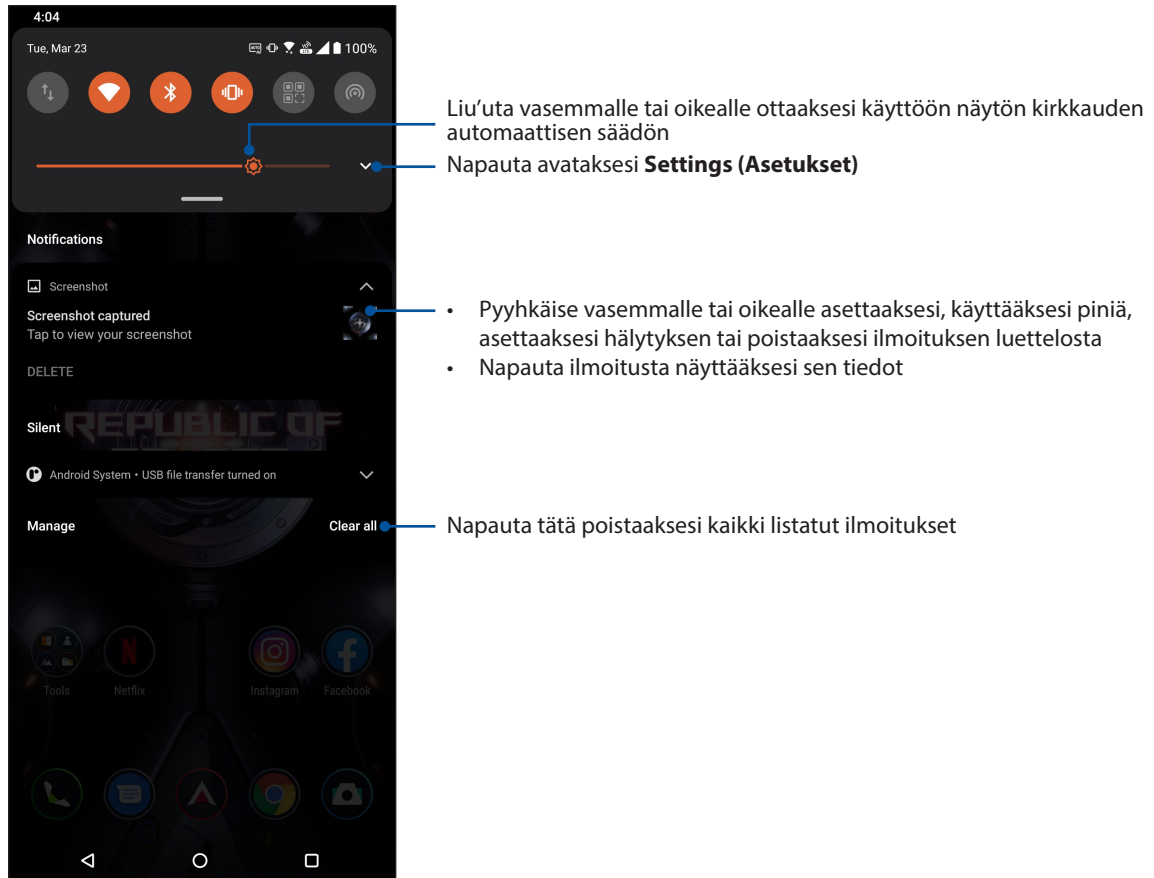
4:04

Tue, Mar 23

100%

Liu’uta vasemmalle tai oikealle ottaaksesi käyttöön näytön kirkkauden automaattisen säädön

Napauta avataksesi **Settings (Asetukset)**

Notifications

Screenshot

Screenshot captured

Tap to view your screenshot

DELETE

- Pyyhkäise vasemmalle tai oikealle asettaaksesi, käyttääksesi piniä, asettaaksesi hälytyksen tai poistaaksesi ilmoituksen luettelosta
- Napauta ilmoitusta näyttääksesi sen tiedot

REPUBLIC OF

Silent

Android System • USB file transfer turned on

Manage

Clear all

Napauta tätä poistaaksesi kaikki listatut ilmoitukset

Tools

Netflix

Instagram

Facebook